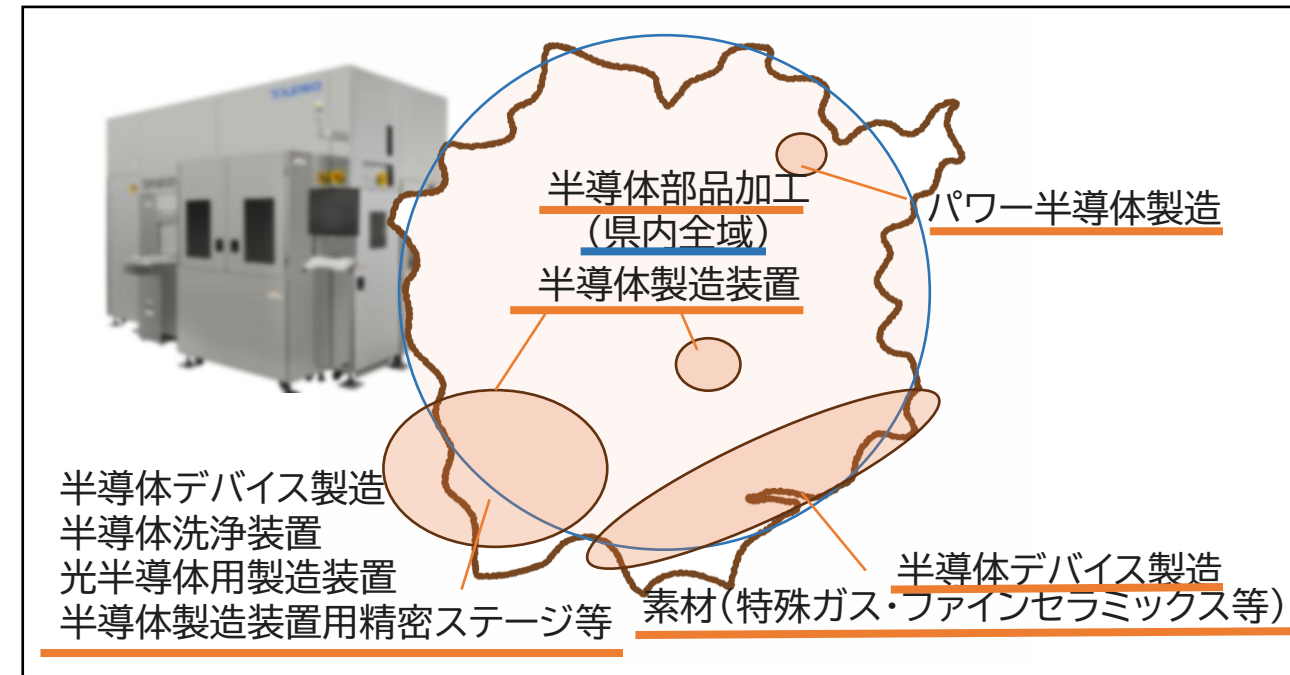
TAZMO

半導体部品加工
（県内全域）

パワー半導体製造

半導体製造装置

半導体デバイス製造
半導体洗浄装置
光半導体用製造装置
半導体製造装置用精密ステージ等

半導体デバイス製造
素材（特殊ガス・ファインセラミックス等）